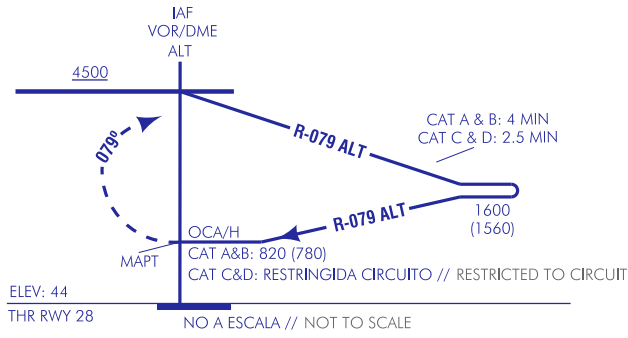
IAF
VOR/DME
ALT

4500

R-079 ALT

CAT A & B: 4 MIN
CAT C & D: 2.5 MIN

079°

R-079 ALT

1600
(1560)

OCA/H
CAT A&B: 820 (780)
CAT C&D: RESTRINGIDA CIRCUITO // RESTRICTED TO CIRCUIT

MAPT

ELEV: 44
THR RWY 28

NO A ESCALA // NOT TO SCALE